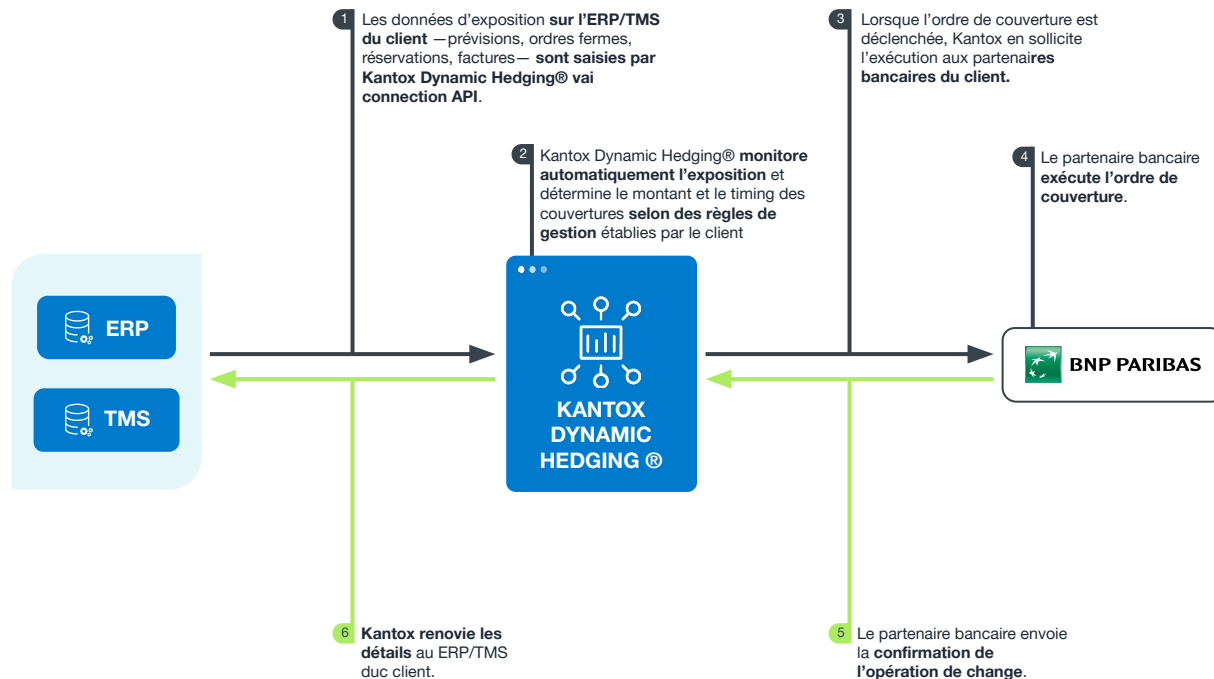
1 Les données d'exposition sur l'ERP/TMS du client —prévisions, ordres fermes, réservations, factures— sont saisies par Kantox Dynamic Hedging® vai connection API.

3 Lorsque l'ordre de couverture est déclenchée, Kantox en sollicite l'exécution aux partenaires bancaires du client.

2 Kantox Dynamic Hedging® monitore automatiquement l'exposition et détermine le montant et le timing des couvertures selon des règles de gestion établies par le client

4 Le partenaire bancaire exécute l'ordre de couverture.

ERP

TMS

KANTOX DYNAMIC HEDGING ®

BNP PARIBAS

6 Kantox renovie les détails au ERP/TMS duc client.

5 Le partenaire bancaire envoie la confirmation de l'opération de change.